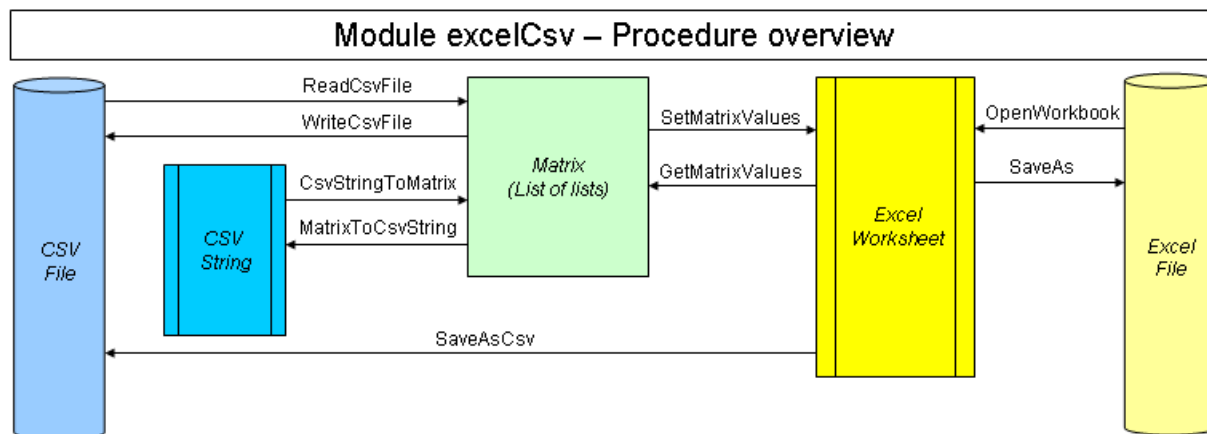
Module excelCsv – Procedure overview

ReadCsvFile

WriteCsvFile

CsvStringToMatrix

MatrixToCsvString

Matrix
(List of lists)

SetMatrixValues

GetMatrixValues

OpenWorkbook

SaveAs

CSV
File

CSV
String

Excel
Worksheet

Excel
File

SaveAsCsv